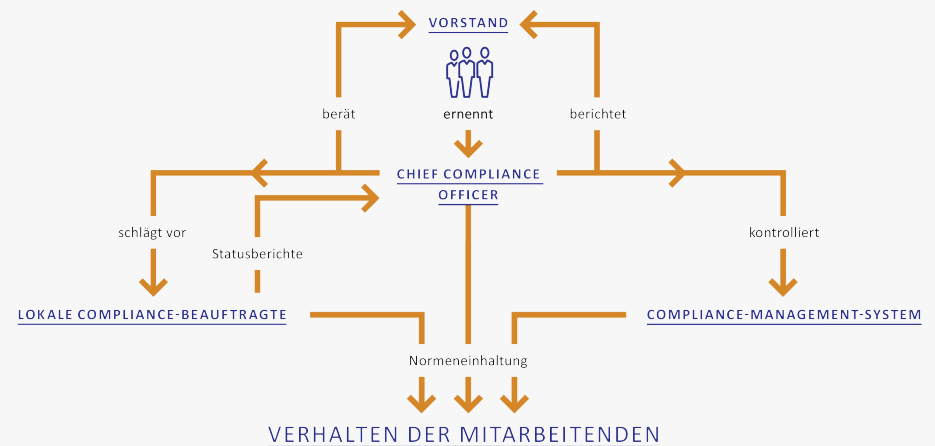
VORSTAND

berät

ernennt

berichtet

CHIEF COMPLIANCE OFFICER

schlägt vor

Statusberichte

kontrolliert

LOKALE COMPLIANCE-BEAUFTRAGTE

COMPLIANCE-MANAGEMENT-SYSTEM

Normeneinhaltung

VERHALTEN DER MITARBEITENDEN